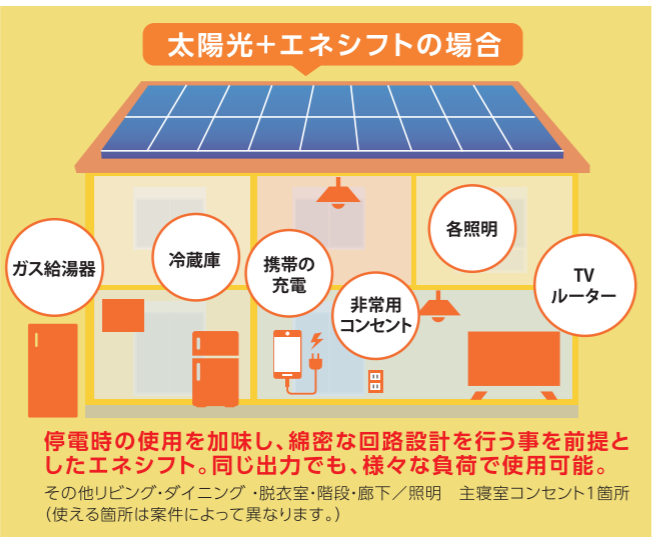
太陽光＋エネシフトの場合

ガス給湯器

冷蔵庫

携帯の充電

非常用コンセント

各照明

TV ルーター

停電時の使用を加味し、綿密な回路設計を行う事を前提としたエネシフト。同じ出力でも、様々な負荷で使用可能。

その他リビング・ダイニング ・脱衣室・階段・廊下／照明　主寝室コンセント1箇所
（使える箇所は案件によって異なります。）